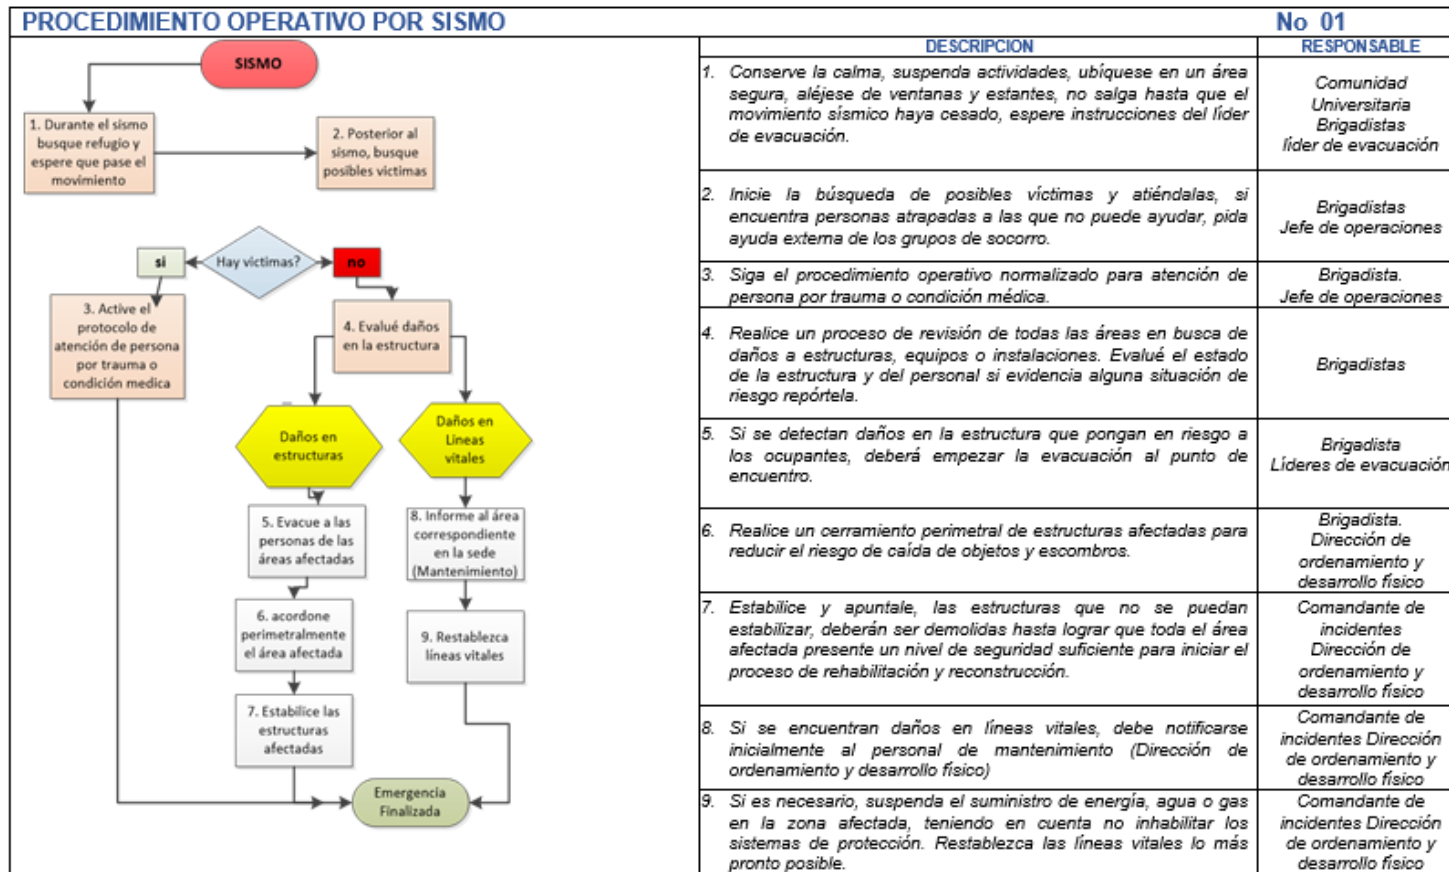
PROCEDIMIENTO OPERATIVO POR SISMO

No 01

SISMO

1. Durante el sismo busque refugio y espere que pase el movimiento

2. Posterior al sismo, busque posibles victimas

si

Hay victimas?

no

3. Active el protocolo de atención de persona por trauma o condición medica

4. Evalué daños en la estructura

Daños en estructuras

Daños en Lineas vitales

5. Evacue a las personas de las áreas afectadas

8. Informe al área correspondiente en la sede (Mantenimiento)

6. acordone perimetralmente el área afectada

9. Restablezca líneas vitales

7. Estabilice las estructuras afectadas

Emergencia Finalizada

| DESCRIPCION | RESPONSABLE |
|---|---|
| 1. Conserve la calma, suspenda actividades, ubíquese en un área segura, aléjese de ventanas y estantes, no salga hasta que el movimiento sísmico haya cesado, espere instrucciones del líder de evacuación. | Comunidad Universitaria Brigadistas líder de evacuación |
| 2. Inicie la búsqueda de posibles víctimas y atiéndalas, si encuentra personas atrapadas a las que no puede ayudar, pida ayuda externa de los grupos de socorro. | Brigadistas Jefe de operaciones |
| 3. Siga el procedimiento operativo normalizado para atención de persona por trauma o condición médica. | Brigadista. Jefe de operaciones |
| 4. Realice un proceso de revisión de todas las áreas en busca de daños a estructuras, equipos o instalaciones. Evalué el estado de la estructura y del personal si evidencia alguna situación de riesgo repórtela. | Brigadistas |
| 5. Si se detectan daños en la estructura que pongan en riesgo a los ocupantes, deberá empezar la evacuación al punto de encuentro. | Brigadista Líderes de evacuación |
| 6. Realice un cerramiento perimetral de estructuras afectadas para reducir el riesgo de caída de objetos y escombros. | Brigadista. Dirección de ordenamiento y desarrollo físico |
| 7. Estabilice y apuntale, las estructuras que no se puedan estabilizar, deberán ser demolidas hasta lograr que toda el área afectada presente un nivel de seguridad suficiente para iniciar el proceso de rehabilitación y reconstrucción. | Comandante de incidentes Dirección de ordenamiento y desarrollo físico |
| 8. Si se encuentran daños en líneas vitales, debe notificarse inicialmente al personal de mantenimiento (Dirección de ordenamiento y desarrollo físico) | Comandante de incidentes Dirección de ordenamiento y desarrollo físico |
| 9. Si es necesario, suspenda el suministro de energía, agua o gas en la zona afectada, teniendo en cuenta no inhabilitar los sistemas de protección. Restablezca las líneas vitales lo más pronto posible. | Comandante de incidentes Dirección de ordenamiento y desarrollo físico |